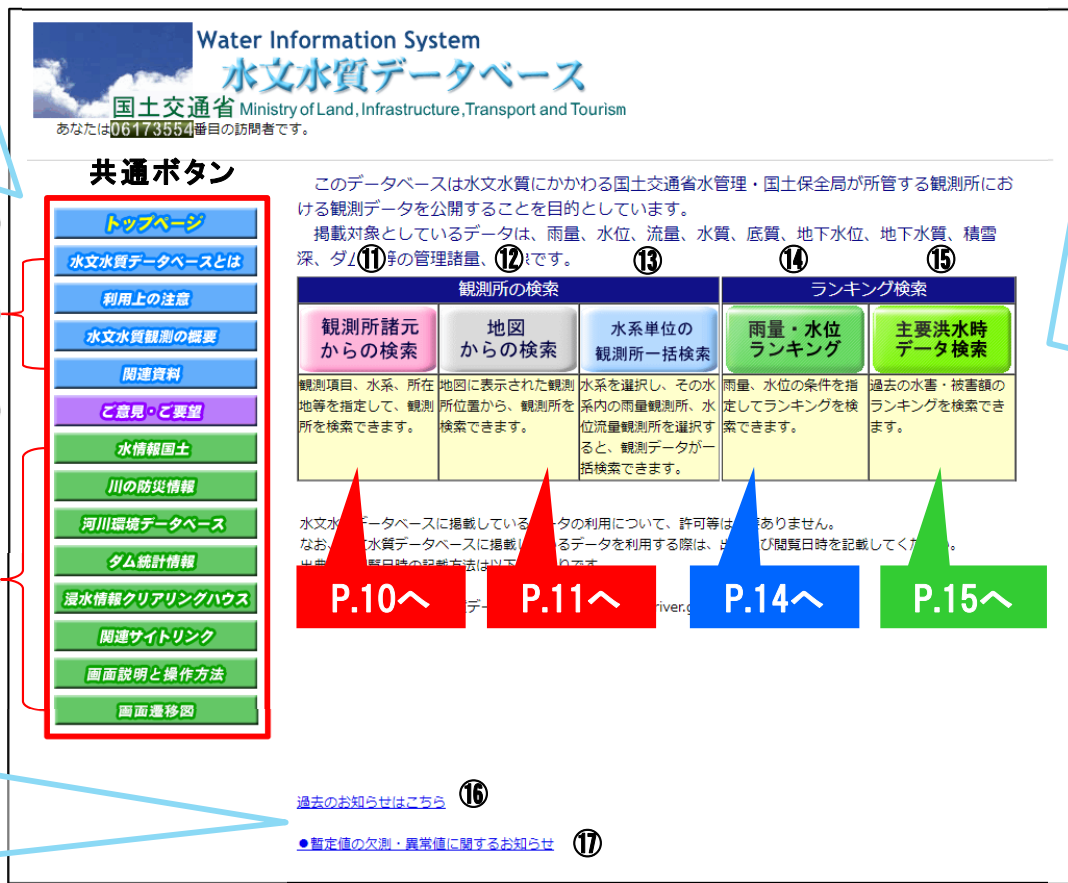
Water Information System
水文水質データベース
国土交通省 Ministry of Land, Infrastructure, Transport and Tourism
あなたは06173554番目の訪問者です。

共通ボタン

トップページ
水文水質データベースとは
利用上の注意
水文水質観測の概要
関連資料
ご意見・ご要望
水情報国土
川の防災情報
河川環境データベース
ダム統計情報
浸水情報クリアリングハウス
関連サイトリンク
画面説明と操作方法
画面遷移図

このデータベースは水文水質にかかわる国土交通省水管理・国土保全局が所管する観測所における観測データを公開することを目的としています。

掲載対象としているデータは、雨量、水位、流量、水質、底質、地下水位、地下水質、積雪深、ダム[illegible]の管理諸量、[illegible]です。

⑪ ⑫ ⑬ ⑭ ⑮

| 観測所の検索 | | | ランキング検索 | |
|---|---|---|---|---|
| 観測所諸元からの検索 | 地図からの検索 | 水系単位の観測所一括検索 | 雨量・水位ランキング | 主要洪水時データ検索 |
| 観測項目、水系、所在地等を指定して、観測所を検索できます。 | 地図に表示された観測所位置から、観測所を検索できます。 | 水系を選択し、その水系内の雨量観測所、水位流量観測所を選択すると、観測データが一括検索できます。 | 雨量、水位の条件を指定してランキングを検索できます。 | 過去の水害・被害額のランキングを検索できます。 |

水文水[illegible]データベースに掲載している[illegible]タの利用について、許可等は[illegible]ありません。
なお、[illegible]水質データベースに掲載し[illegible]るデータを利用する際は、出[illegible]び閲覧日時を記載してくだ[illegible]。
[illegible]
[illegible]デー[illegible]river.g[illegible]

P.10へ P.11へ P.14へ P.15へ

過去のお知らせはこちら ⑯
●暫定値の欠測・異常値に関するお知らせ ⑰